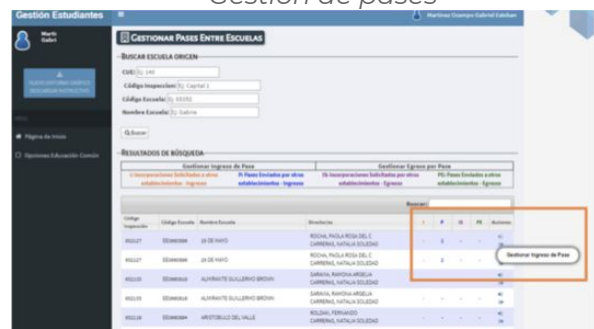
Gestión de pases

Gestión Estudiantes

Martinez Ocampo Gabriel Esteban

Marti Gabri

NUEVO ESTUDIO DISPONIBLE DESCARGAR INSTRUCTIVO

Página de Inicio

Opciones Educación Común

GESTIONAR PASES ENTRE ESCUELAS

BUSCAR ESCUELA ORIGEN

CUE: Ej: 140

Código Inspeccion: Ej: Capital 1

Código Escuela: Ej: 00202

Nombre Escuela: Ej: Sabina

Buscar

RESULTADOS DE BÚSQUEDA

| Gestionar Ingreso de Pase | | Gestionar Egreso por Pase | |
|---|---|---|---|
| I: Incorporaciones Solicitadas a otros establecimientos - Ingresos | P: Pases Enviados por otros establecimientos - Ingresos | EI: Incorporaciones Solicitadas por otros establecimientos - Egresos | PE: Pases Enviados a otros establecimientos - Egresos |

Buscar:

| Código Inspección | Código Escuela | Nombre Escuela | Directoras | I | P | EI | PE | Acciones |
|---|---|---|---|---|---|---|---|---|
| 002127 | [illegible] | 18 DE MAYO | ROCHA, PAOLA ROSA DEL C CARRERAS, NATALIA SOLEDAD | - | 2 | - | - | |
| 002127 | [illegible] | 18 DE MAYO | ROCHA, PAOLA ROSA DEL C CARRERAS, NATALIA SOLEDAD | - | 2 | - | - | |
| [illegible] | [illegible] | ALMIRANTE GUILLERMO BROWN | SARAVIA, RAMONA ARSELIA CARRERAS, NATALIA SOLEDAD | - | - | - | - | |
| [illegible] | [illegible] | ALMIRANTE GUILLERMO BROWN | SARAVIA, RAMONA ARSELIA CARRERAS, NATALIA SOLEDAD | - | - | - | - | |
| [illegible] | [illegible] | ARISTOBULO DEL VALLE | BOLDAN, FERNANDO CARRERAS, NATALIA SOLEDAD | - | - | - | - | |

Gestionar Ingreso de Pase